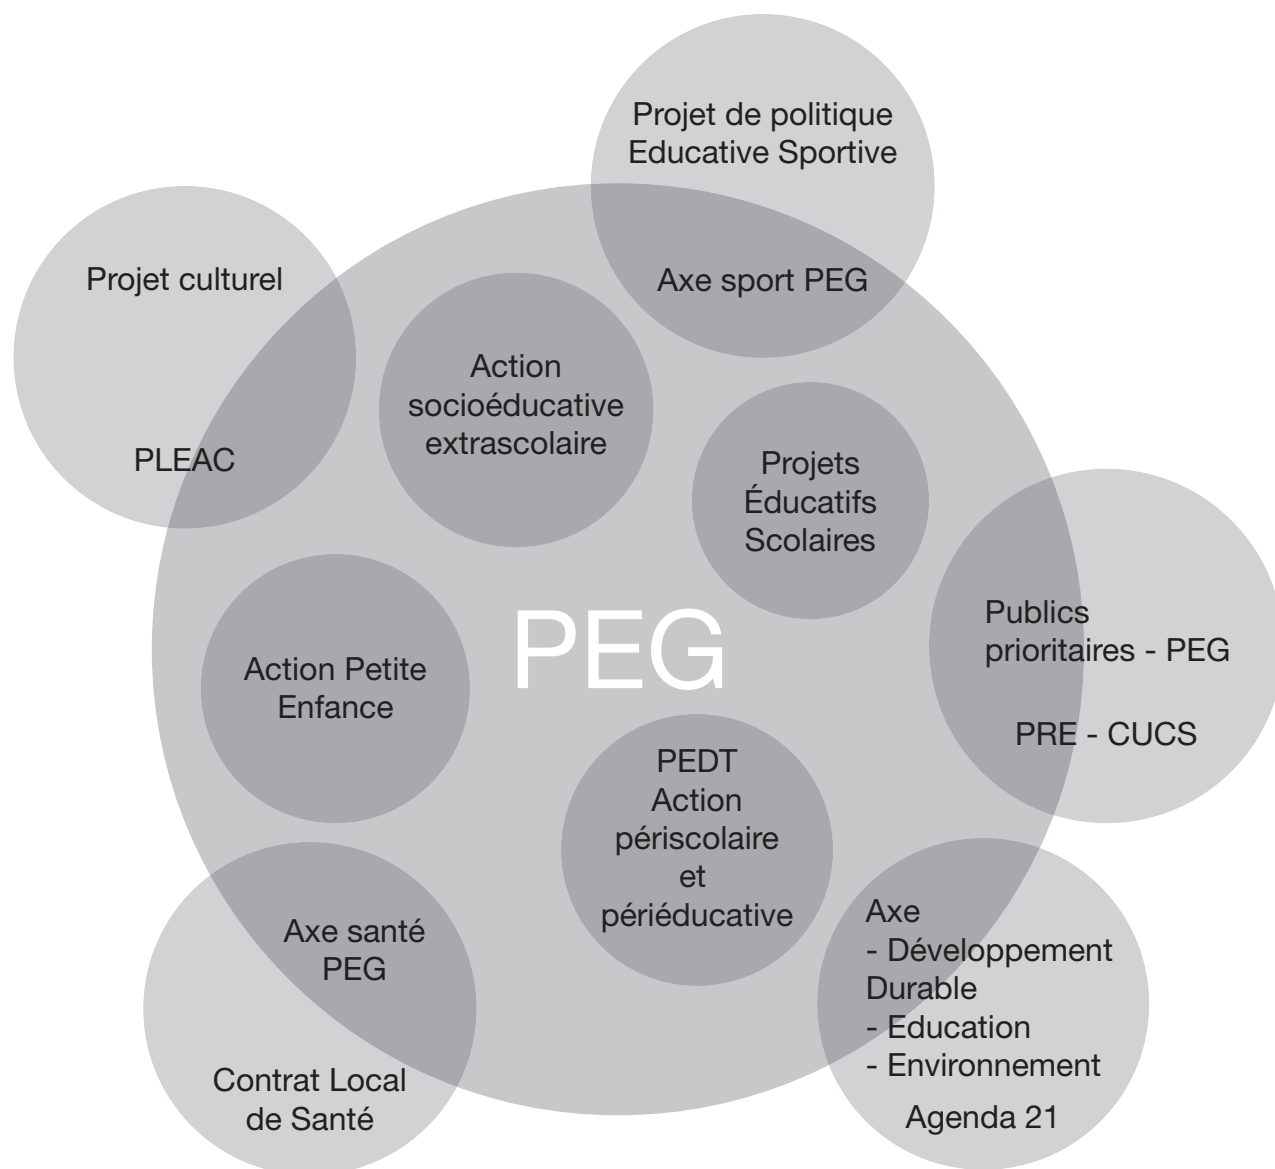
Projet de politique Educative Sportive

Axe sport PEG

Projet culturel

PLEAC

Action socioéducative extrascolaire

Projets Éducatifs Scolaires

PEG

Publics prioritaires - PEG

PRE - CUCS

Action Petite Enfance

PEDT Action périscolaire et périéducative

Axe
- Développement Durable
- Education
- Environnement

Agenda 21

Axe santé PEG

Contrat Local de Santé